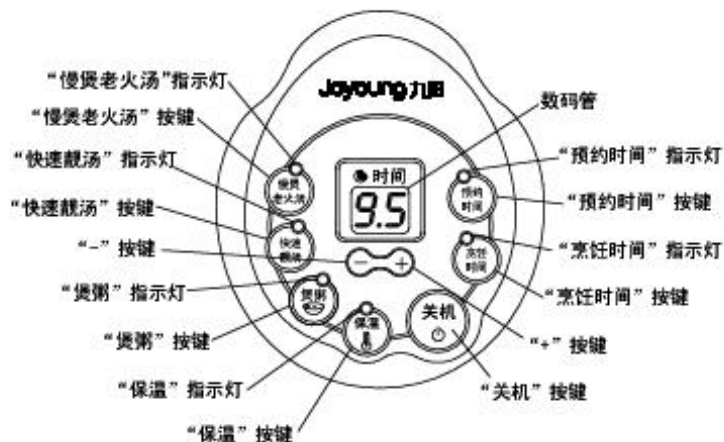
Joyoung 九阳

"慢煲老火汤"指示灯
"慢煲老火汤"按键
"快速靓汤"指示灯
"快速靓汤"按键
"-"按键
"煲粥"指示灯
"煲粥"按键
"保温"指示灯
"保温"按键

数码管
"预约时间"指示灯
"预约时间"按键
"烹饪时间"指示灯
"烹饪时间"按键
"+"按键
"关机"按键

慢煲老火汤
快速靓汤
煲粥
保温
时间
9.5
预约时间
烹饪时间
关机